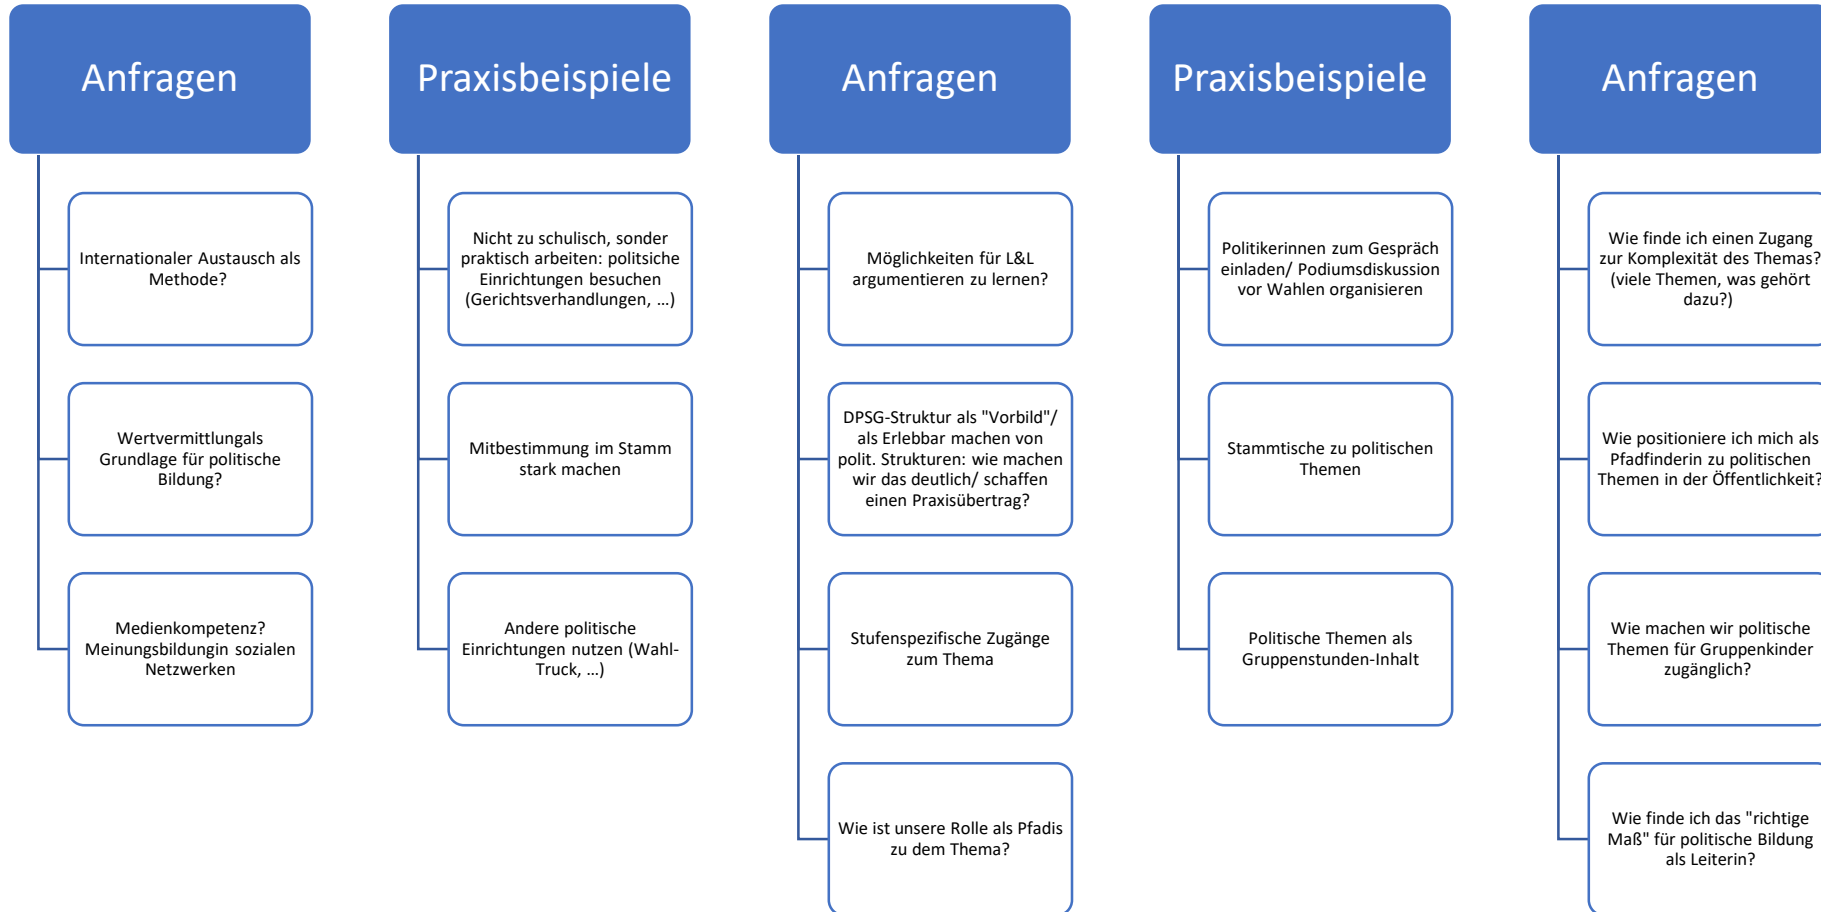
Anfragen

Internationaler Austausch als Methode?

Wertvermittlungals Grundlage für politische Bildung?

Medienkompetenz? Meinungsbildungin sozialen Netzwerken

Praxisbeispiele

Nicht zu schulisch, sonder praktisch arbeiten: politsiche Einrichtungen besuchen (Gerichtsverhandlungen, ...)

Mitbestimmung im Stamm stark machen

Andere politische Einrichtungen nutzen (Wahl-Truck, ...)

Anfragen

Möglichkeiten für L&L argumentieren zu lernen?

DPSG-Struktur als "Vorbild"/ als Erlebbar machen von polit. Strukturen: wie machen wir das deutlich/ schaffen einen Praxisübertrag?

Stufenspezifische Zugänge zum Thema

Wie ist unsere Rolle als Pfadis zu dem Thema?

Praxisbeispiele

Politikerinnen zum Gespräch einladen/ Podiumsdiskussion vor Wahlen organisieren

Stammtische zu politischen Themen

Politische Themen als Gruppenstunden-Inhalt

Anfragen

Wie finde ich einen Zugang zur Komplexität des Themas? (viele Themen, was gehört dazu?)

Wie positioniere ich mich als Pfadfinderin zu politischen Themen in der Öffentlichkeit?

Wie machen wir politische Themen für Gruppenkinder zugänglich?

Wie finde ich das "richtige Maß" für politische Bildung als Leiterin?